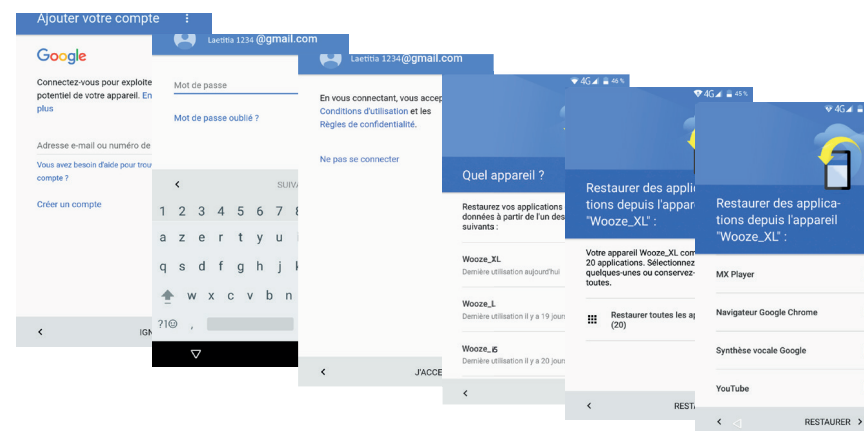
Ajouter votre compte

Google

Connectez-vous pour exploite potentiel de votre appareil. En plus

Adresse e-mail ou numéro de

Vous avez besoin d'aide pour trou compte ?

Créer un compte

IGN

Laetitia 1234 @gmail.com

Mot de passe

Mot de passe oublié ?

SUIV

1 2 3 4 5 6 7 8
a z e r t y u i
q s d f g h j k
w x c v b n
?1☺

Laetitia 1234@gmail.com

En vous connectant, vous accep Conditions d'utilisation et les Règles de confidentialité.

Ne pas se connecter

J'ACCE

4G 46 %

Quel appareil ?

Restaurez vos applications données à partir de l'un des suivants :

Wooze_XL
Dernière utilisation aujourd'hui

Wooze_L
Dernière utilisation il y a 19 jour

Wooze_i5
Dernière utilisation il y a 20 jour

4G 45 %

Restaurer des applic tions depuis l'appare "Wooze_XL" :

Votre appareil Wooze_XL con 20 applications. Sélectionnez quelques-unes ou conservez-toutes.

Restaurer toutes les ap (20)

RESTA

4G

Restaurer des applications depuis l'appareil "Wooze_XL" :

MX Player

Navigateur Google Chrome

Synthèse vocale Google

YouTube

RESTAURER